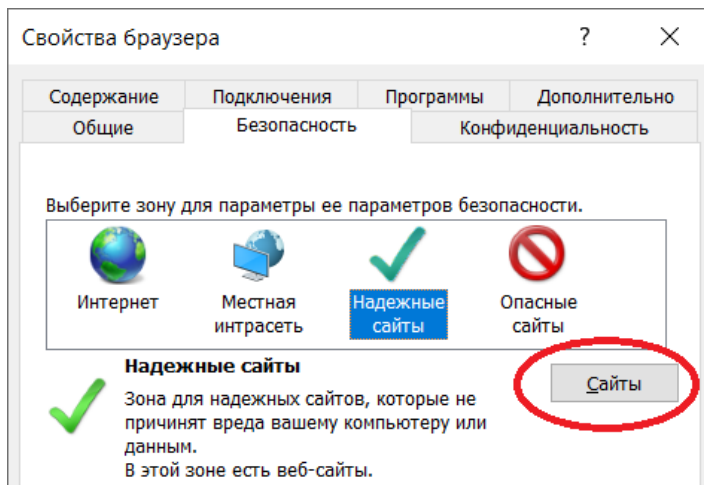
Свойства браузера

?

Содержание
Подключения
Программы
Дополнительно
Общие
Безопасность
Конфиденциальность

Выберите зону для параметры ее параметров безопасности.

Интернет
Местная интрасеть
Надежные сайты
Опасные сайты

Надежные сайты

Зона для надежных сайтов, которые не причинят вреда вашему компьютеру или данным.
В этой зоне есть веб-сайты.

Сайты